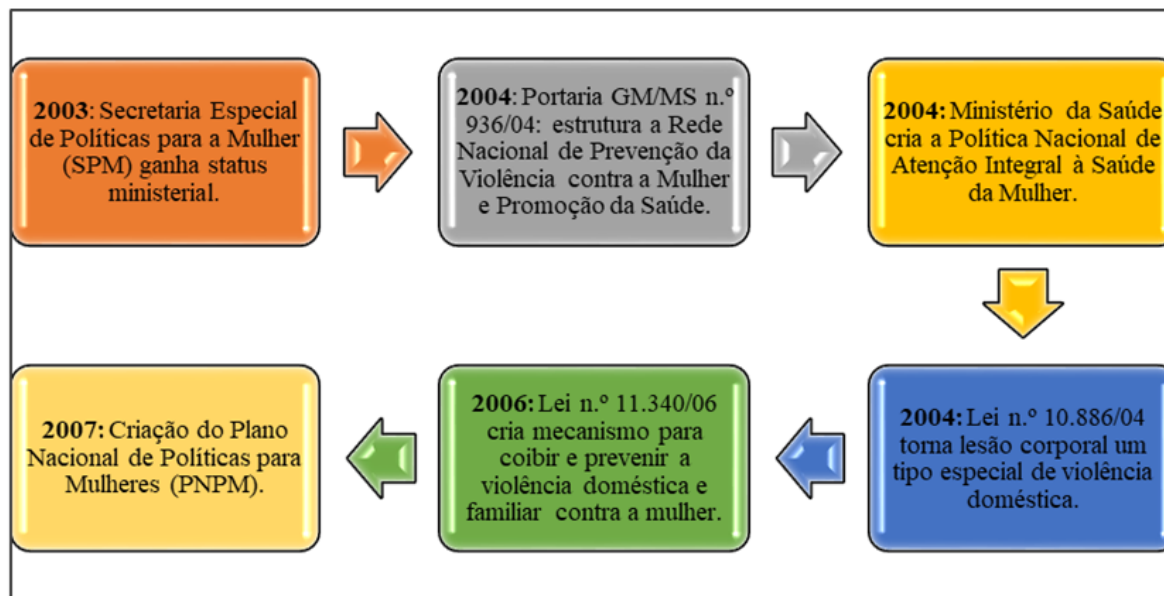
**2003**: Secretaria Especial de Políticas para a Mulher (SPM) ganha status ministerial.

**2004**: Portaria GM/MS n.º 936/04: estrutura a Rede Nacional de Prevenção da Violência contra a Mulher e Promoção da Saúde.

**2004:** Ministério da Saúde cria a Política Nacional de Atenção Integral à Saúde da Mulher.

**2004:** Lei n.º 10.886/04 torna lesão corporal um tipo especial de violência doméstica.

**2006:** Lei n.º 11.340/06 cria mecanismo para coibir e prevenir a violência doméstica e familiar contra a mulher.

**2007:** Criação do Plano Nacional de Políticas para Mulheres (PNPM).